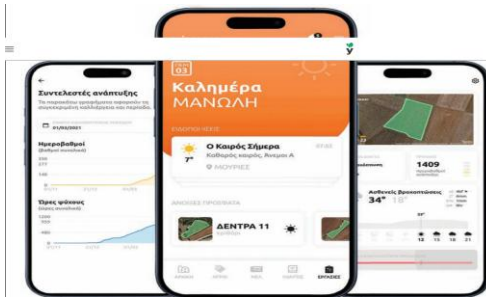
Συντελεστές ανάπτυξης

Τα παρακάτω γραφήματα αφορούν τη συγκεκριμένη καλλιέργεια και περιοδο.

21/02/2021

Ημεροβαθμοί

Ώρες ψύχους

03

Καλημέρα
ΜΑΝΩΛΗ

ΕΙΔΟΠΟΙΗΣΕΙΣ

Ο Καιρός Σήμερα

7°

Καθαρός καιρός, Ανεμοι Α

ΜΟΙΡΕΣ

ΔΕΝΤΡΑ 11

1409

Ασθενείς Βροχοπτώσεις

34°

18°

12

15

18

21

ΕΡΓΑΣΙΕΣ